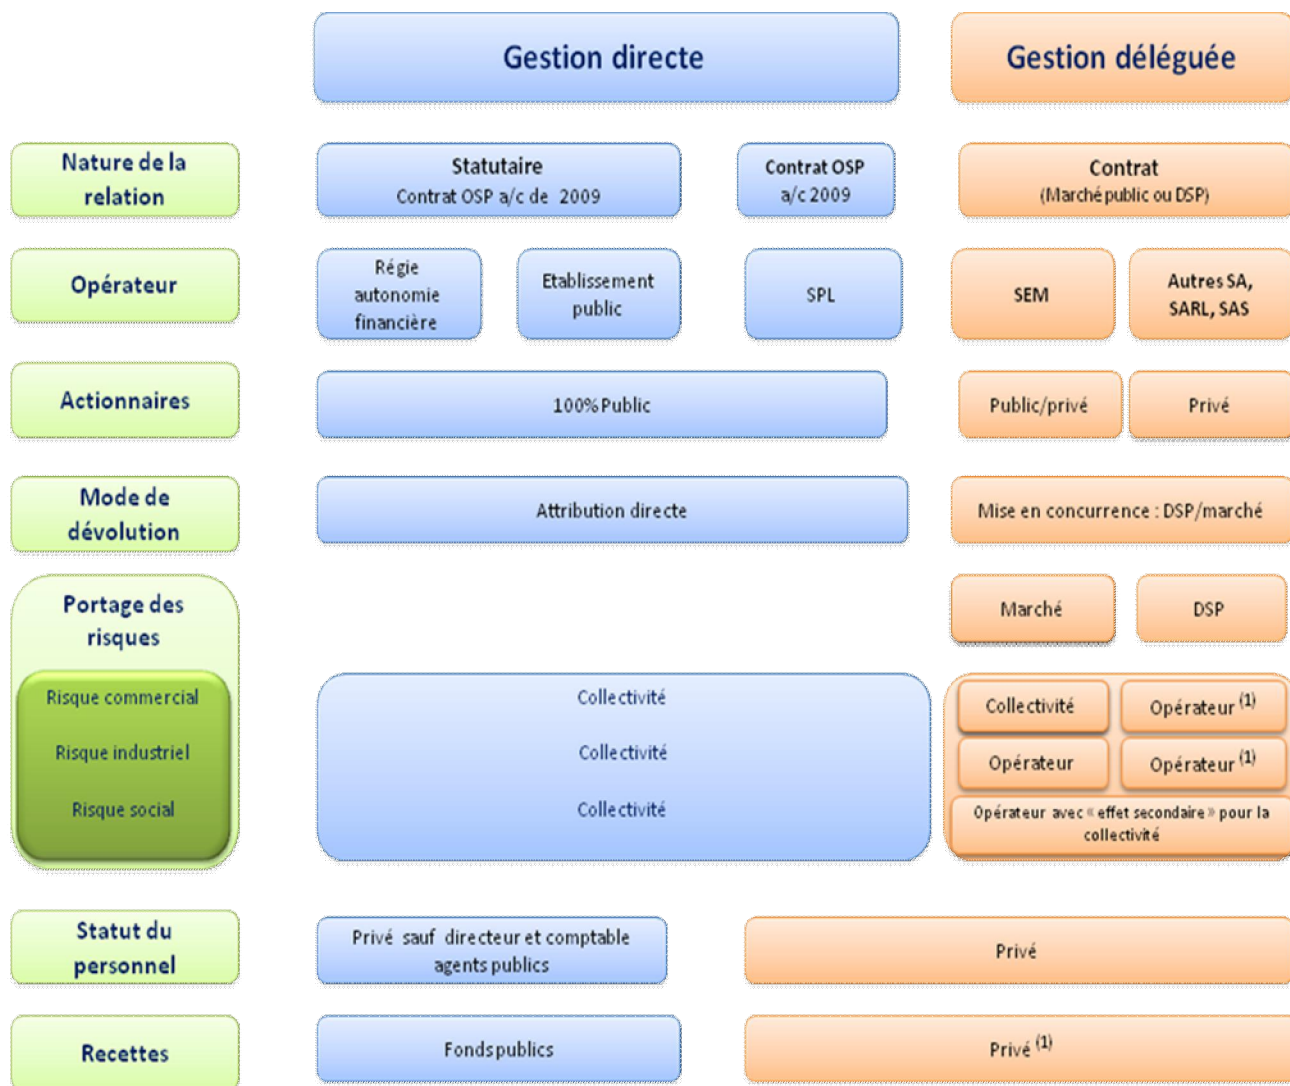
Gestion directe

Gestion déléguée

Nature de la relation

Statutaire
Contrat OSP a/c de 2009

Contrat OSP a/c 2009

Contrat
(Marché public ou DSP)

Opérateur

Régie autonomie financière

Etablissement public

SPL

SEM

Autres SA, SARL, SAS

Actionnaires

100% Public

Public/privé

Privé

Mode de dévolution

Attribution directe

Mise en concurrence : DSP/marché

Portage des risques

Marché

DSP

Risque commercial

Risque industriel

Risque social

Collectivité

Collectivité

Collectivité

Collectivité

Opérateur $^{(1)}$

Opérateur

Opérateur $^{(1)}$

Opérateur avec « effet secondaire » pour la collectivité

Statut du personnel

Privé sauf directeur et comptable agents publics

Privé

Recettes

Fonds publics

Privé $^{(1)}$